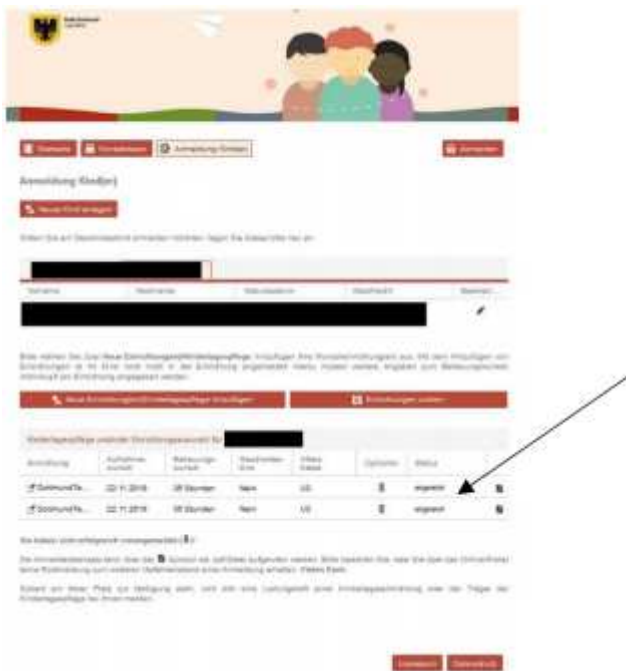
Startseite | Kinderdaten | Anmeldung Kind(er) | Abmelden

Anmeldung Kind(er)

Neues Kind anlegen

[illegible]

| Vorname | Nachname | Geburtsdatum | Geschlecht | Bearbei... |
|---|---|---|---|---|

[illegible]

Neue Einrichtung/Kindertagespflege hinzufügen | Einrichtungen ordnen

Kindertagespflege und/oder Einrichtungsauswahl für

| Einrichtung | Aufnahme zum | Betreuungs-umfang | Geschwister-kind | Offene Ganztag | Optionen | Status | |
|---|---|---|---|---|---|---|---|
| DortmundTa... | 02.11.2018 | 35 Stunden | Nein | U3 | | eingereicht | |
| DortmundTa... | 02.11.2018 | 35 Stunden | Nein | U3 | | eingereicht | |

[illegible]

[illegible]

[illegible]

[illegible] | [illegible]